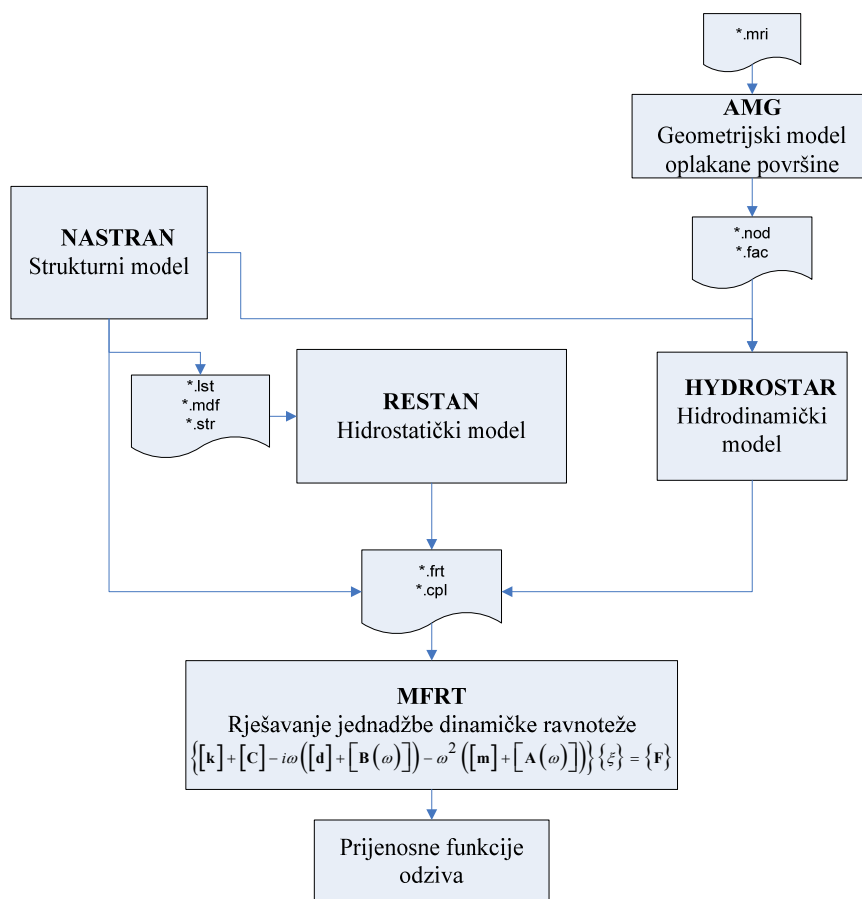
*.mri

AMG
Geometrijski model oplakane površine

*.nod
*.fac

NASTRAN
Strukturni model

*.lst
*.mdf
*.str

RESTAN
Hidrostatički model

HYDROSTAR
Hidrodinamički model

*.frt
*.cpl

MFRT
Rješavanje jednadžbe dinamičke ravnoteže
$\left\{\left[\mathbf{k}\right]+\left[\mathbf{C}\right]-i\omega\left(\left[\mathbf{d}\right]+\left[\mathbf{B}\left(\omega\right)\right]\right)-\omega^2\left(\left[\mathbf{m}\right]+\left[\mathbf{A}\left(\omega\right)\right]\right)\right\}\left\{\xi\right\}=\left\{\mathbf{F}\right\}$

Prijenosne funkcije odziva